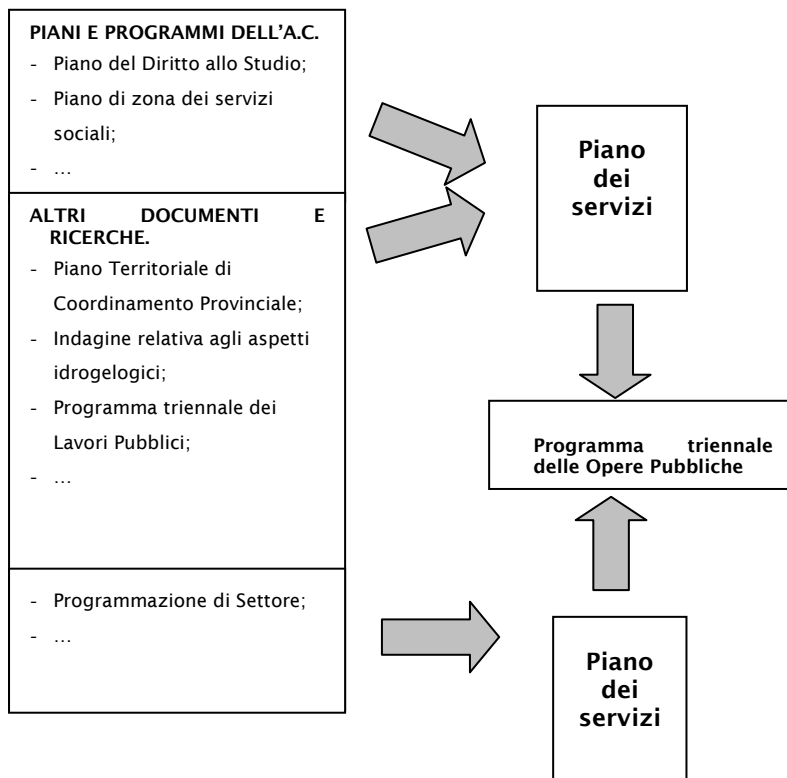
PIANI E PROGRAMMI DELL'A.C.

- Piano del Diritto allo Studio;
- Piano di zona dei servizi sociali;
- …

ALTRI DOCUMENTI E RICERCHE.

- Piano Territoriale di Coordinamento Provinciale;
- Indagine relativa agli aspetti idrogelogici;
- Programma triennale dei Lavori Pubblici;
- …

- Programmazione di Settore;
- …

Piano dei servizi

Programma triennale delle Opere Pubbliche

Piano dei servizi